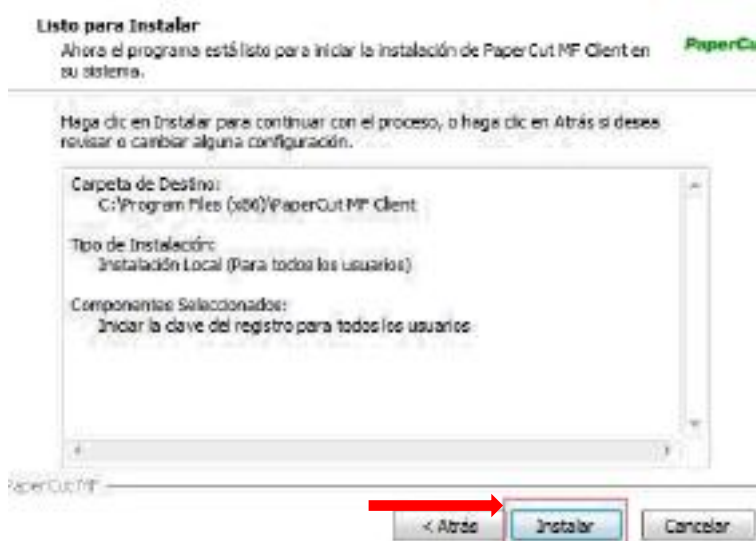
Listo para Instalar

Ahora el programa está listo para iniciar la instalación de PaperCut MF Client en su sistema.

PaperCu

Haga clic en Instalar para continuar con el proceso, o haga clic en Atrás si desea revisar o cambiar alguna configuración.

Carpeta de Destino:
C:\Program Files (x86)\PaperCut MF Client

Tipo de Instalación:
Instalación Local (Para todos los usuarios)

Componentes Seleccionados:
Iniciar la clave del registro para todos los usuarios

PaperCut MF

< Atrás

Instalar

Cancelar